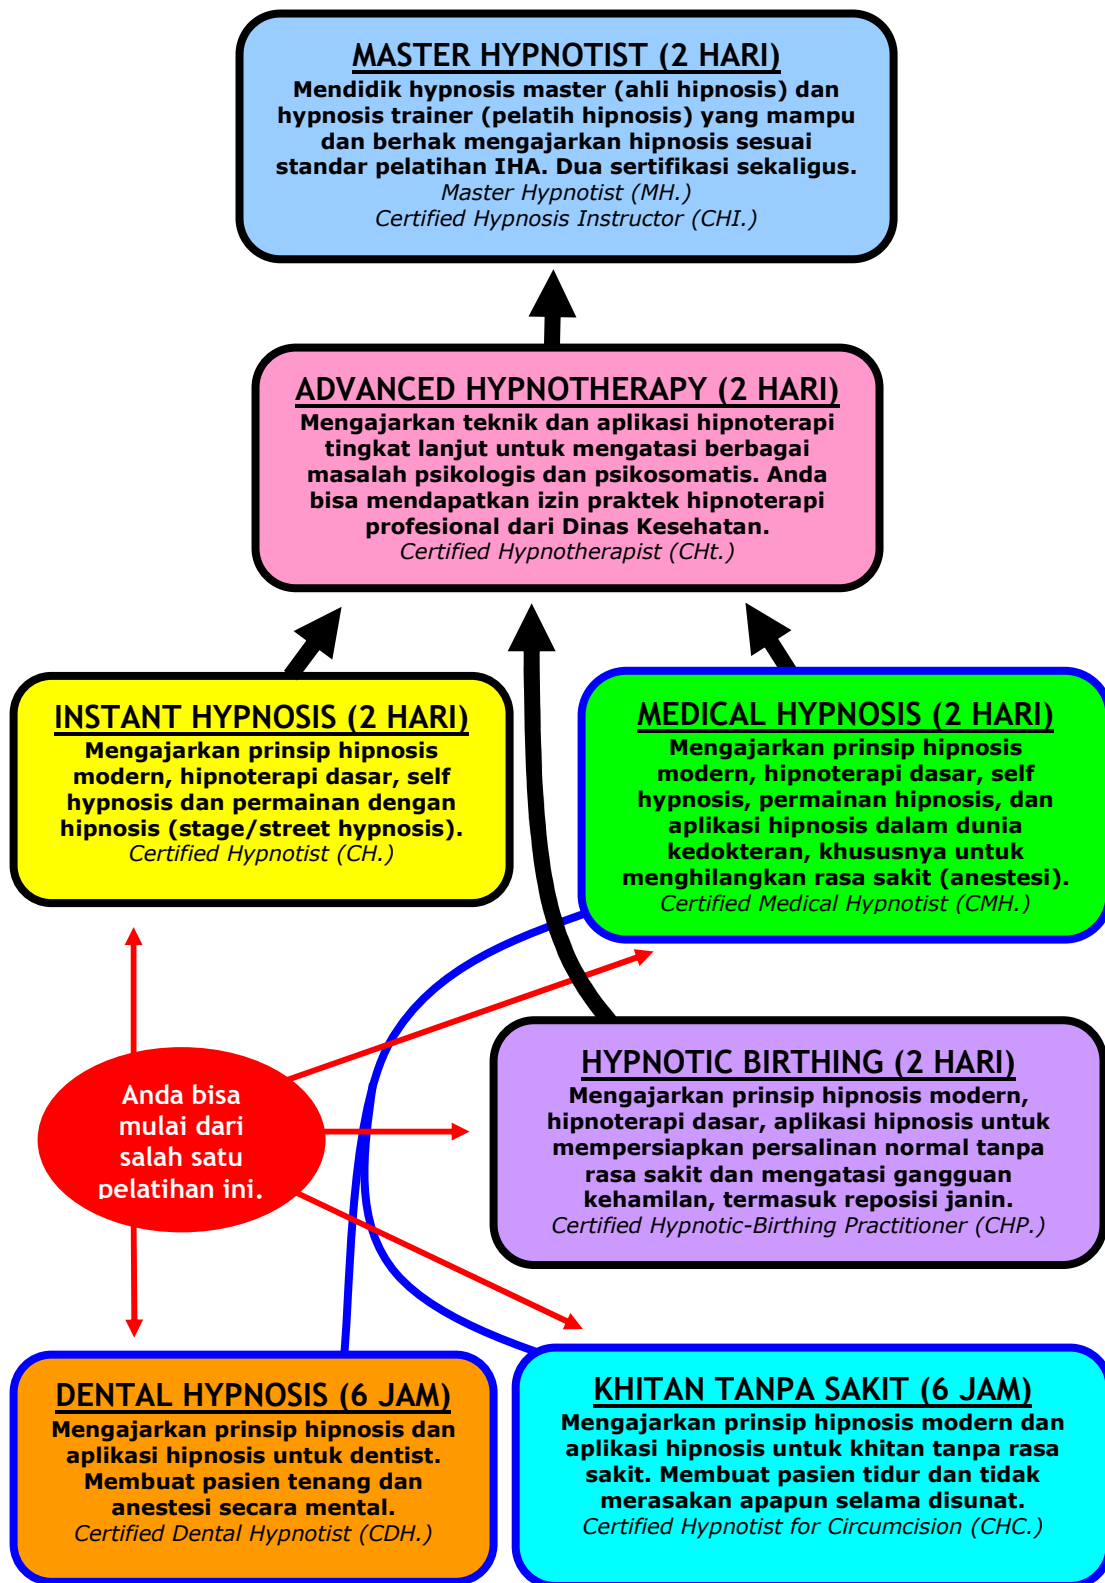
MASTER HYPNOTIST (2 HARI)
Mendidik hypnosis master (ahli hipnosis) dan hypnosis trainer (pelatih hipnosis) yang mampu dan berhak mengajarkan hipnosis sesuai standar pelatihan IHA. Dua sertifikasi sekaligus.
Master Hypnotist (MH.)
Certified Hypnosis Instructor (CHI.)

ADVANCED HYPNOTHERAPY (2 HARI)
Mengajarkan teknik dan aplikasi hipnoterapi tingkat lanjut untuk mengatasi berbagai masalah psikologis dan psikosomatis. Anda bisa mendapatkan izin praktek hipnoterapi profesional dari Dinas Kesehatan.
Certified Hypnotherapist (CHt.)

INSTANT HYPNOSIS (2 HARI)
Mengajarkan prinsip hipnosis modern, hipnoterapi dasar, self hypnosis dan permainan dengan hipnosis (stage/street hypnosis).
Certified Hypnotist (CH.)

MEDICAL HYPNOSIS (2 HARI)
Mengajarkan prinsip hipnosis modern, hipnoterapi dasar, self hypnosis, permainan hipnosis, dan aplikasi hipnosis dalam dunia kedokteran, khususnya untuk menghilangkan rasa sakit (anestesi).
Certified Medical Hypnotist (CMH.)

Anda bisa mulai dari salah satu pelatihan ini.

HYPNOTIC BIRTHING (2 HARI)
Mengajarkan prinsip hipnosis modern, hipnoterapi dasar, aplikasi hipnosis untuk mempersiapkan persalinan normal tanpa rasa sakit dan mengatasi gangguan kehamilan, termasuk reposisi janin.
Certified Hypnotic-Birthing Practitioner (CHP.)

DENTAL HYPNOSIS (6 JAM)
Mengajarkan prinsip hipnosis dan aplikasi hipnosis untuk dentist. Membuat pasien tenang dan anestesi secara mental.
Certified Dental Hypnotist (CDH.)

KHITAN TANPA SAKIT (6 JAM)
Mengajarkan prinsip hipnosis modern dan aplikasi hipnosis untuk khitan tanpa rasa sakit. Membuat pasien tidur dan tidak merasakan apapun selama disunat.
Certified Hypnotist for Circumcision (CHC.)